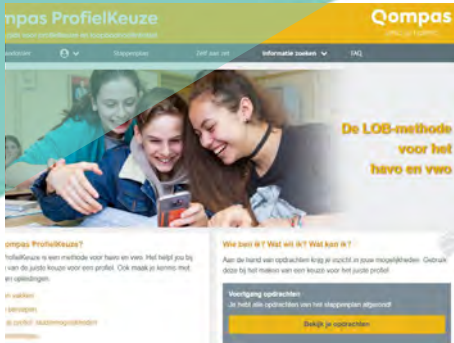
ompas ProfielKeuze
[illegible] voor profielkeuze en loopbaanoriëntatie

Qompas
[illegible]

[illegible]
Stappenplan
Zelf aan zet
Informatie zoeken
FAQ

De LOB-methode voor het havo en vwo

ompas ProfielKeuze?
ompasKeuze is een methode voor havo en vwo. Het helpt jou bij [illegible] van de juiste keuze voor een profiel. Ook maak je kennis met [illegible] opleidingen.

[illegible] vakken
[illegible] beroepen
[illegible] profiel: studiemogelijkheden
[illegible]

Wie ben ik? Wat wil ik? Wat kan ik?
Aan de hand van opdrachten krijg je inzicht in jouw mogelijkheden. Gebruik deze bij het maken van een keuze voor het juiste profiel!

Voortgang opdrachten
Je hebt alle opdrachten van het stappenplan afgerond!
Bekijk je opdrachten